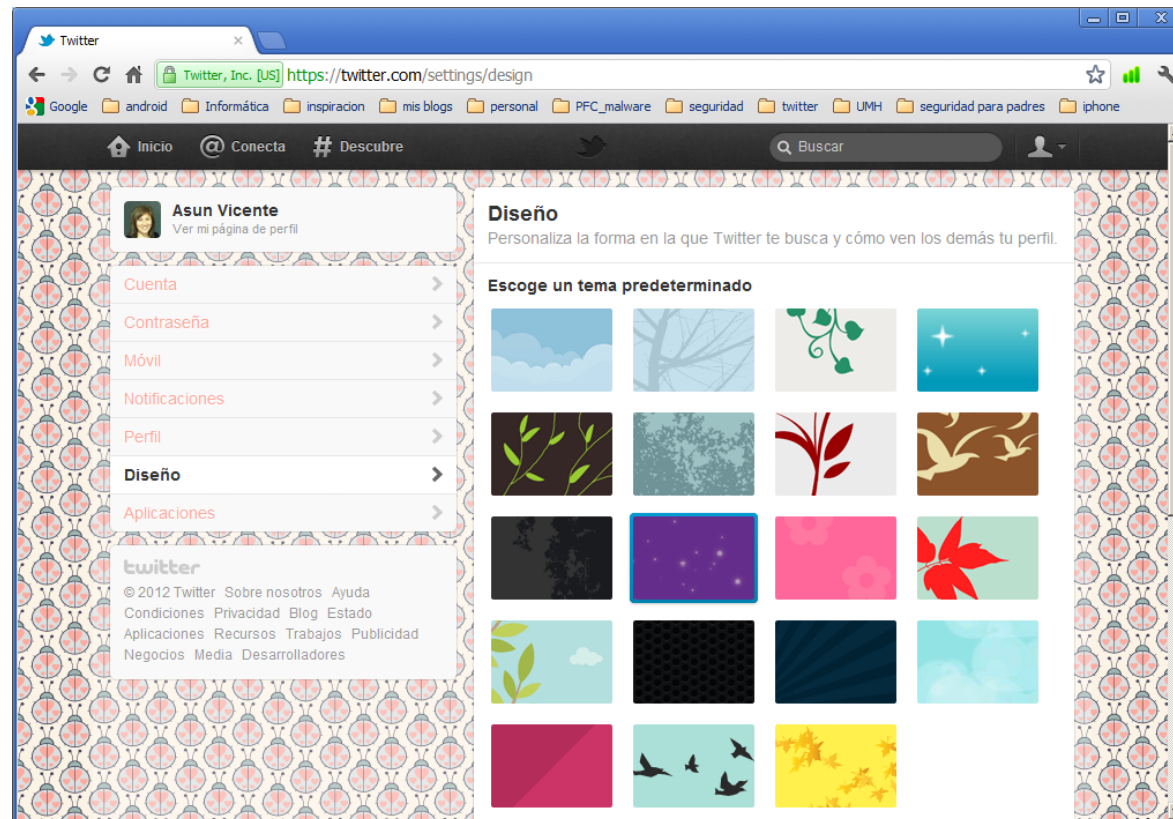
Twitter ×

Twitter, Inc. [US] https://twitter.com/settings/design

Google android Informática inspiracion mis blogs personal PFC_malware seguridad twitter UMH seguridad para padres iphone

Inicio Conecta Descubre Buscar

Asun Vicente
Ver mi página de perfil

Cuenta
Contraseña
Móvil
Notificaciones
Perfil
Diseño
Aplicaciones

twitter
© 2012 Twitter Sobre nosotros Ayuda Condiciones Privacidad Blog Estado Aplicaciones Recursos Trabajos Publicidad Negocios Media Desarrolladores

Diseño
Personaliza la forma en la que Twitter te busca y cómo ven los demás tu perfil.

Escoge un tema predeterminado